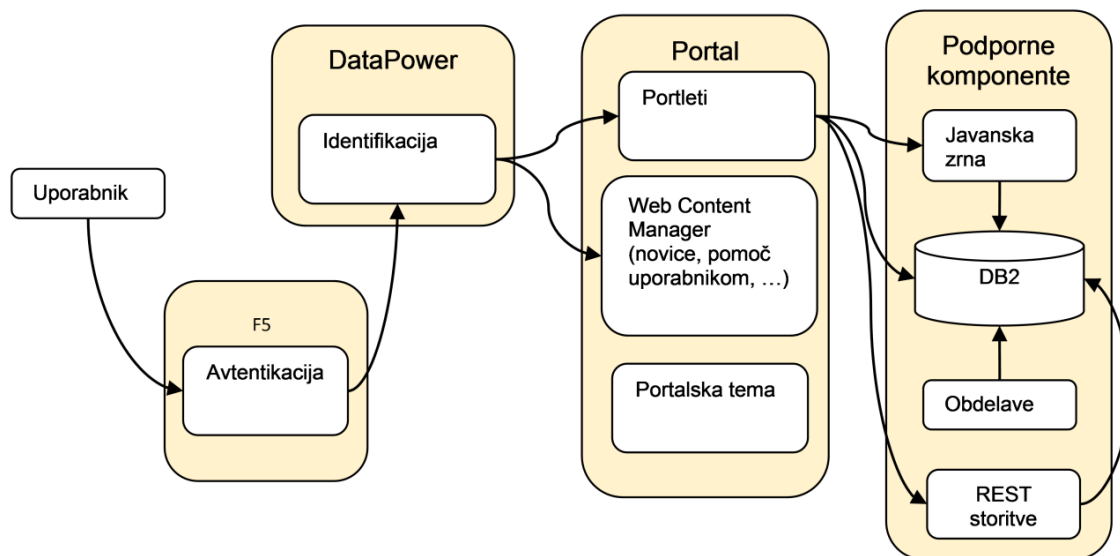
Uporabnik

F5

Avtentikacija

DataPower

Identifikacija

Portal

Portleti

Web Content Manager (novice, pomoč uporabnikom, …)

Portalska tema

Podporne komponente

Javanska zrna

DB2

Obdelave

REST storitve